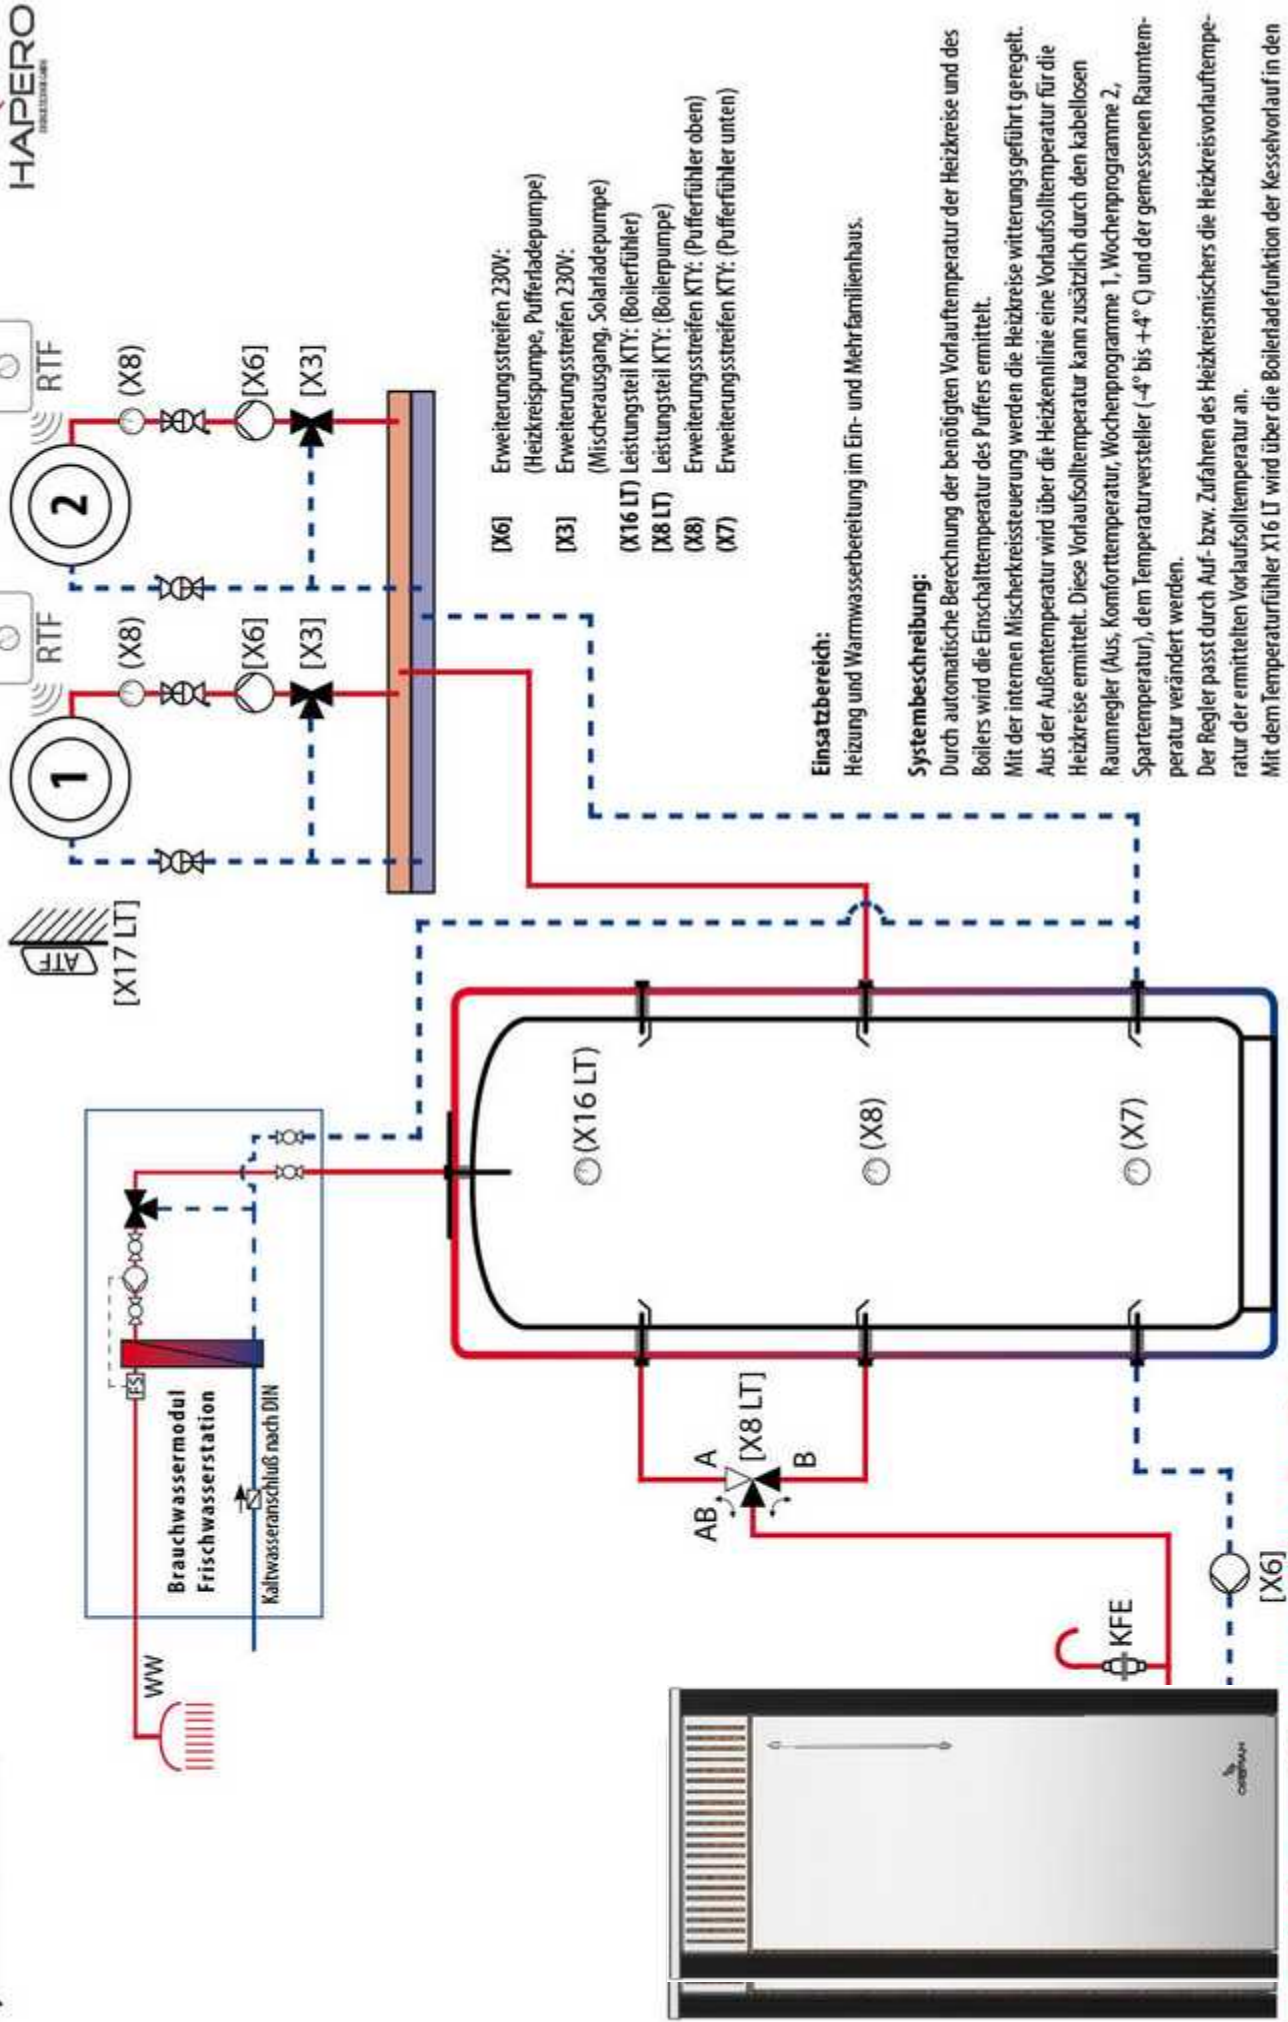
HAPERO

[X17 LT]
ATF

1
(X8)
RTF
[X6]
[X3]

2
(X8)
RTF
[X6]
[X3]

[X6] Erweiterungsstreifen 230V: (Heizkreispumpe, Pufferladepumpe)
[X3] Erweiterungsstreifen 230V: (Mischerausgang, Solarladepumpe)
(X16 LT) Leistungsteil KTY: (Boilerfühler)
[X8 LT] Leistungsteil KTY: (Boilerpumpe)
(X8) Erweiterungsstreifen KTY: (Pufferfühler oben)
(X7) Erweiterungsstreifen KTY: (Pufferfühler unten)

Einsatzbereich:
Heizung und Warmwasserbereitung im Ein- und Mehrfamilienhaus.

Systembeschreibung:
Durch automatische Berechnung der benötigten Vorlauftemperatur der Heizkreise und des Boilers wird die Einschalttemperatur des Puffers ermittelt.
Mit der internen Mischerkreissteuerung werden die Heizkreise witterungsgeführt geregelt.
Aus der Außentemperatur wird über die Heizkennlinie eine Vorlaufsolltemperatur für die Heizkreise ermittelt. Diese Vorlaufsolltemperatur kann zusätzlich durch den kabellosen Raumregler (Aus, Komforttemperatur, Wochenprogramm 1, Wochenprogramm 2, Spartemperatur), dem Temperaturversteller (-4° bis +4° C) und der gemessenen Raumtemperatur verändert werden.
Der Regler passt durch Auf- bzw. Zufahren des Heizkreismischers die Heizkreisvorlauftemperatur der ermittelten Vorlaufsolltemperatur an.
Mit dem Temperaturfühler X16 LT wird über die Boilerladefunktion der Kesselvorlauf in den

(X16 LT)
(X8)
(X7)

Brauchwassermodul
Frischwasserstation
ES
Kaltwasseranschluß nach DIN

WW

AB
A
[X8 LT]
B

KFE
[X6]